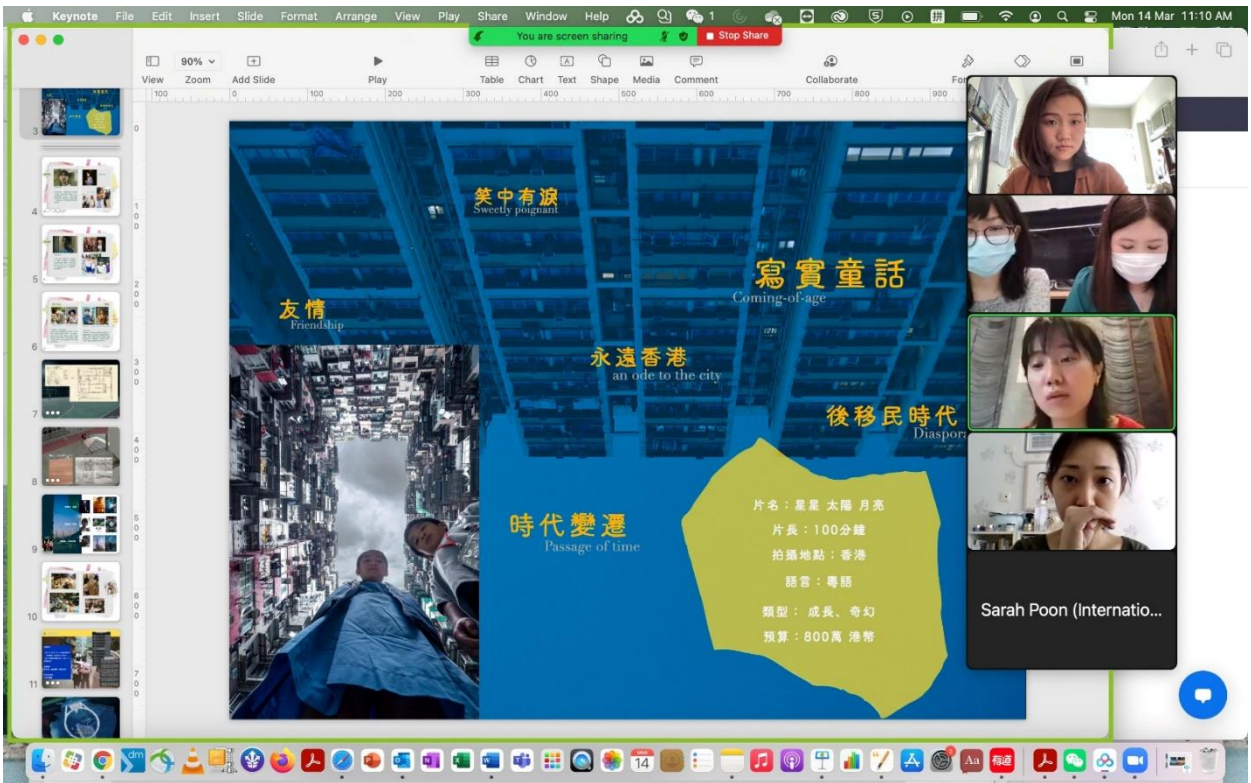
Keynote File Edit Insert Slide Format Arrange View Play Share Window Help

Mon 14 Mar 11:10 AM

You are screen sharing

Stop Share

View 90% Zoom Add Slide Play Table Chart Text Shape Media Comment Collaborate Format

100 0 100 200 300 400 500 600 700 800 900

3 4 5 6 7 8 9 10 11

笑中有淚
Sweetly poignant

寫實童話
Coming-of-age

友情
Friendship

永遠香港
an ode to the city

後移民時代
Diaspora

時代變遷
Passage of time

片名：星星 太陽 月亮
片長：100分鐘
拍攝地點：香港
語言：粵語
類型：成長、奇幻
預算：800萬 港幣

Sarah Poon (Internatio...

14